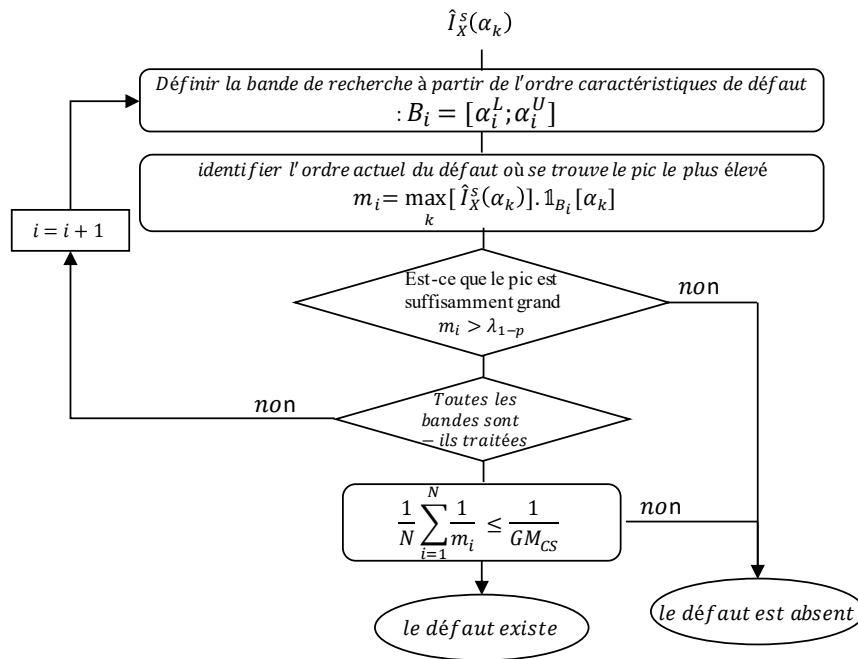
$\hat{I}_X^s(\alpha_k)$

Définir la bande de recherche à partir de l'ordre caractéristiques de défaut $: B_i = [\alpha_i^L; \alpha_i^U]$

identifier l'ordre actuel du défaut où se trouve le pic le plus élevé $m_i = \max_k [\hat{I}_X^s(\alpha_k)] . \mathbb{1}_{B_i}[\alpha_k]$

$i = i + 1$

Est-ce que le pic est suffisamment grand $m_i > \lambda_{1-p}$

non

Toutes les bandes sont − ils traitées

non

$\frac{1}{N}\sum_{i=1}^{N}\frac{1}{m_i} \leq \frac{1}{GM_{CS}}$

non

le défaut existe

le défaut est absent